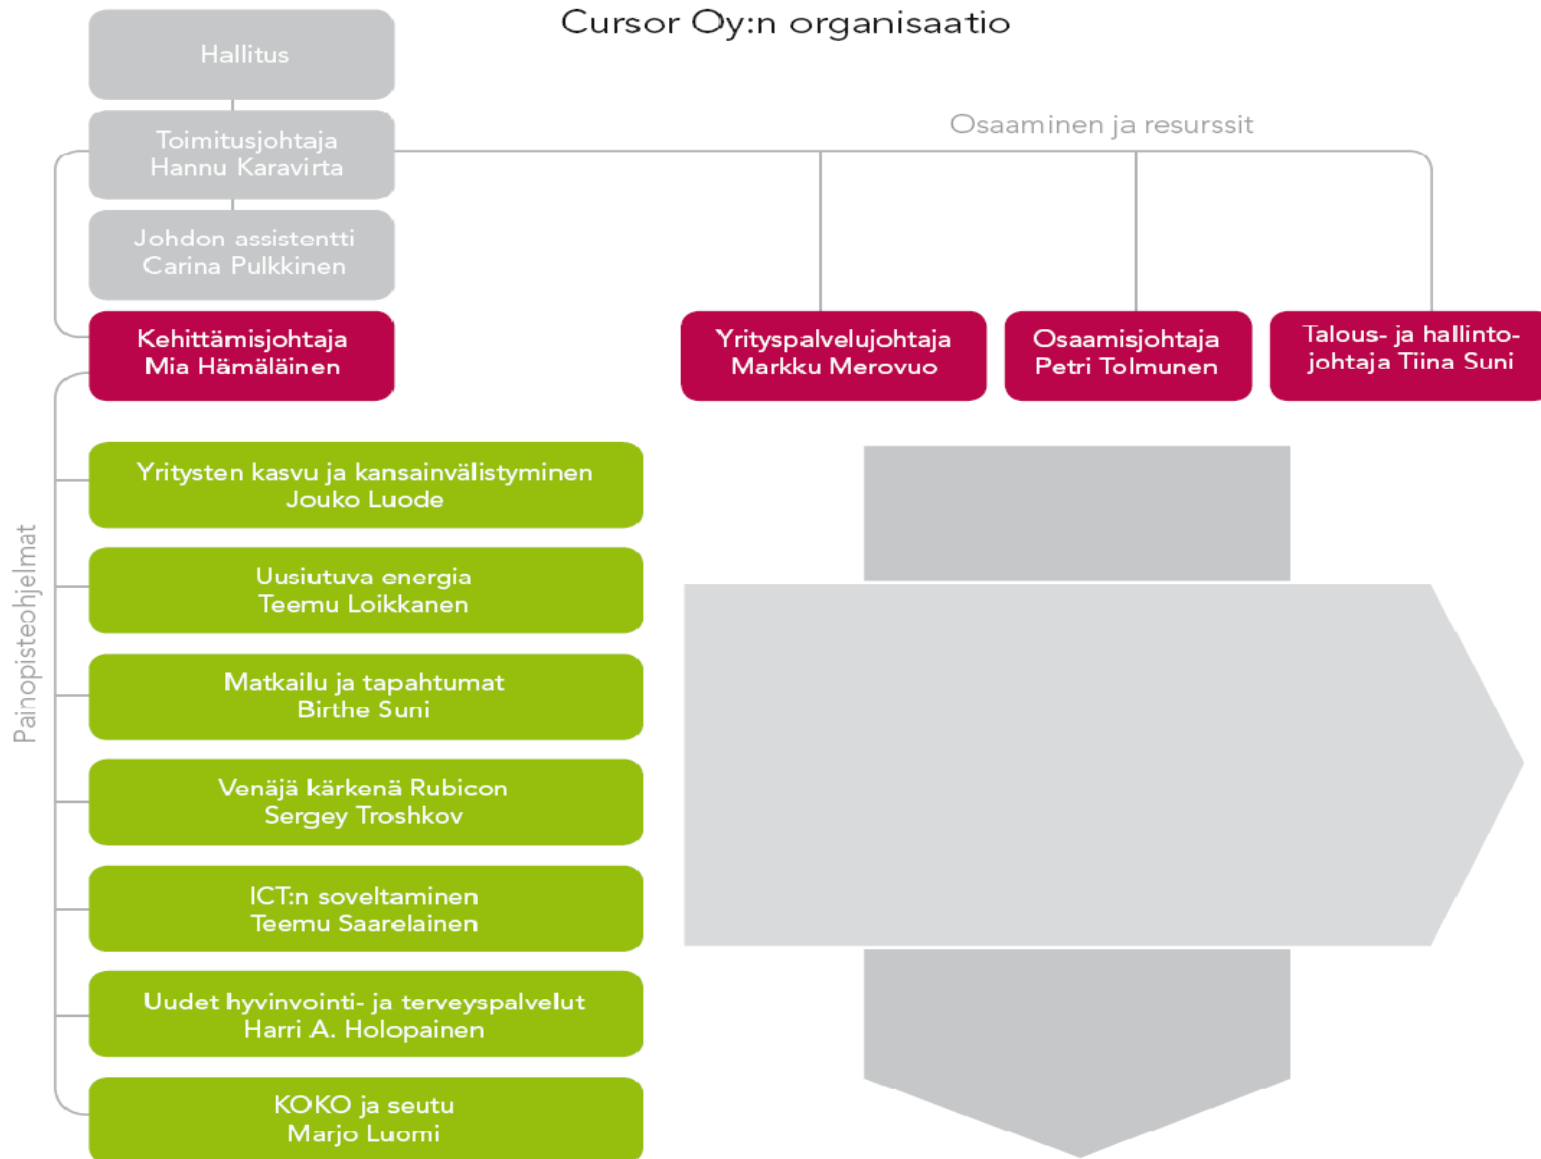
Cursor Oy:n organisaatio

Hallitus

Toimitusjohtaja
Hannu Karavirta

Johdon assistentti
Carina Pulkkinen

Kehittämisjohtaja
Mia Hämäläinen

Osaaminen ja resurssit

Yrityspalvelujohtaja
Markku Merovuo

Osaamisjohtaja
Petri Tolmunen

Talous- ja hallintojohtaja Tiina Suni

Painopisteohjelmat

Yritysten kasvu ja kansainvälistyminen
Jouko Luode

Uusiutuva energia
Teemu Loikkanen

Matkailu ja tapahtumat
Birthe Suni

Venäjä kärkenä Rubicon
Sergey Troshkov

ICT:n soveltaminen
Teemu Saarelainen

Uudet hyvinvointi- ja terveyspalvelut
Harri A. Holopainen

KOKO ja seutu
Marjo Luomi